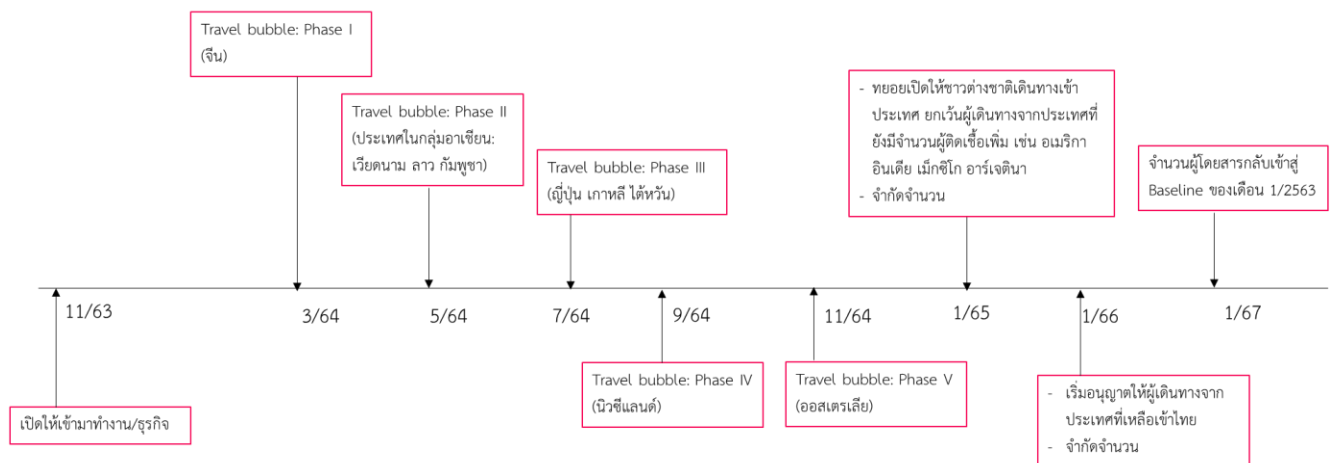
Travel bubble: Phase I
(จีน)

Travel bubble: Phase II
(ประเทศในกลุ่มอาเซียน: เวียดนาม ลาว กัมพูชา)

Travel bubble: Phase III
(ญี่ปุ่น เกาหลี ไต้หวัน)

- ทยอยเปิดให้ชาวต่างชาติเดินทางเข้าประเทศ ยกเว้นผู้เดินทางจากประเทศที่ยังมีจำนวนผู้ติดเชื้อเพิ่ม เช่น อเมริกา อินเดีย เม็กซิโก อาร์เจตินา
- จำกัดจำนวน

จำนวนผู้โดยสารกลับเข้าสู่ Baseline ของเดือน 1/2563

11/63

3/64

5/64

7/64

9/64

11/64

1/65

1/66

1/67

เปิดให้เข้ามาทำงาน/ธุรกิจ

Travel bubble: Phase IV
(นิวซีแลนด์)

Travel bubble: Phase V
(ออสเตรเลีย)

- เริ่มอนุญาตให้ผู้เดินทางจากประเทศที่เหลือเข้าไทย
- จำกัดจำนวน